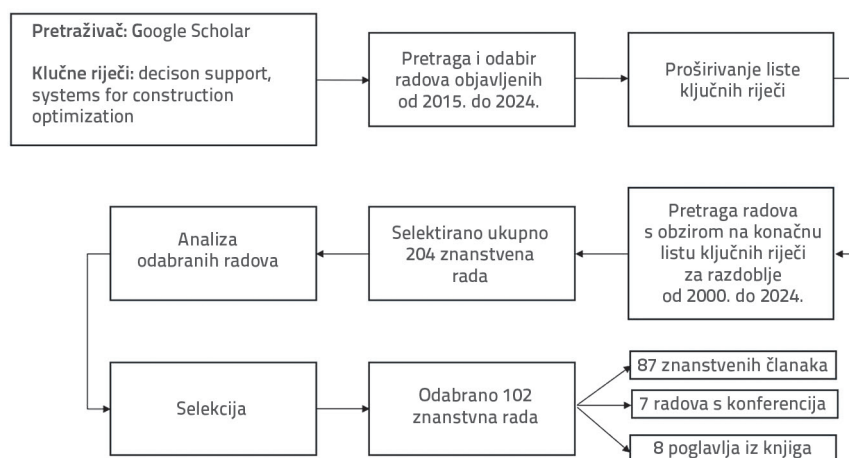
Pretraživač: Google Scholar

Klučne riječi: decison support, systems for construction optimization

Pretraga i odabir radova objavljenih od 2015. do 2024.

Proširivanje liste ključnih riječi

Analiza odabranih radova

Selektirano ukupno 204 znanstvena rada

Pretraga radova s obzirom na konačnu listu ključnih riječi za razdoblje od 2000. do 2024.

Selekcija

Odabrano 102 znanstvna rada

87 znanstvenih članaka

7 radova s konferencija

8 poglavlja iz knjiga